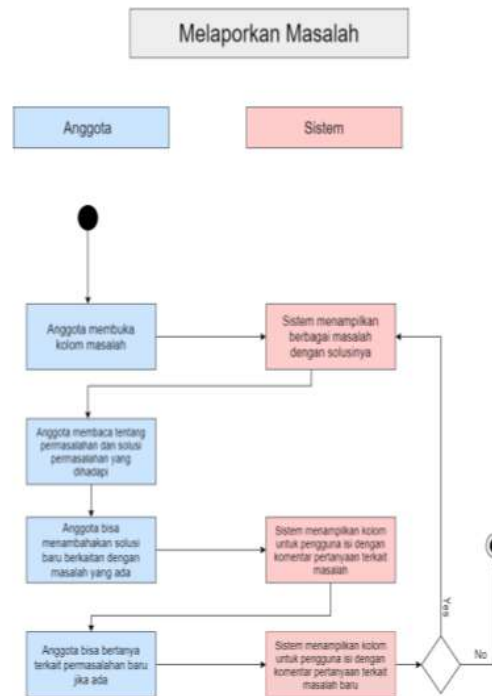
Melaporkan Masalah

Anggota

Sistem

Anggota membuka kolom masalah

Sistem menampilkan berbagai masalah dengan solusinya

Anggota membaca tentang permasalahan dan solusi permasalahan yang dihadapi

Anggota bisa menambahakan solusi baru berkaitan dengan masalah yang ada

Sistem menampilkan kolom untuk pengguna isi dengan komentar pertanyaan terkait masalah

Yes

Anggota bisa bertanya terkait permasalahan baru jika ada

Sistem menampilkan kolom untuk pengguna isi dengan komentar pertanyaan terkait masalah baru

No